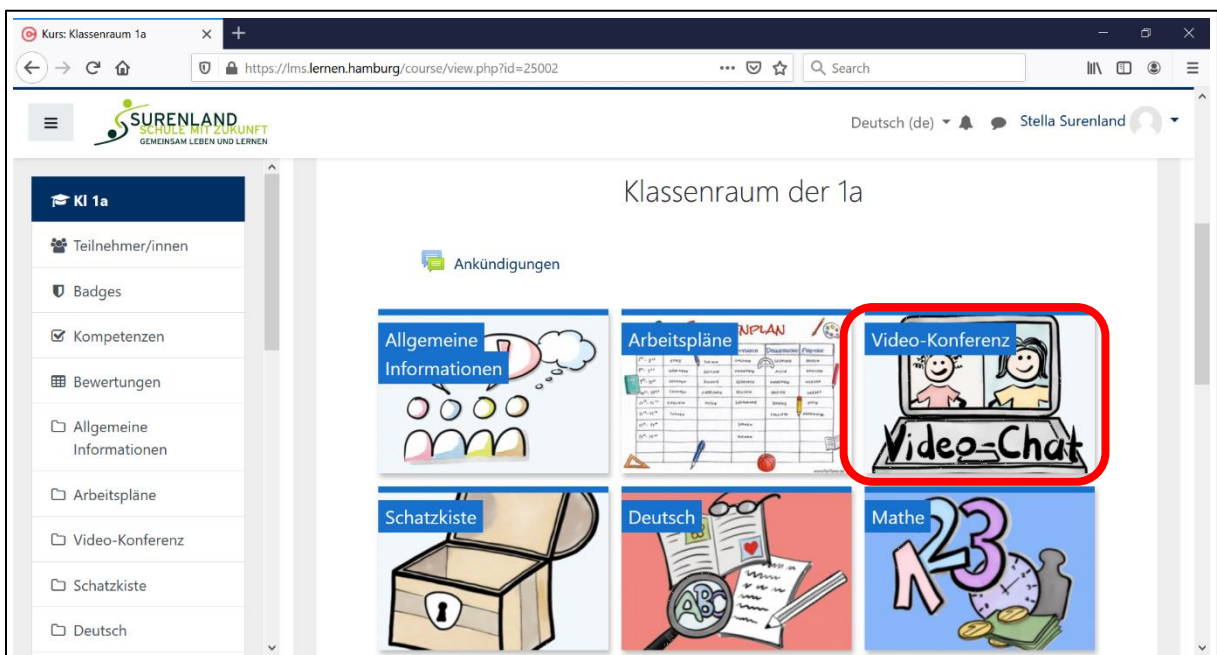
Kurs: Klassenraum 1a

https://lms.lernen.hamburg/course/view.php?id=25002

Search

SURENLAND
SCHULE MIT ZUKUNFT
GEMEINSAM LEBEN UND LERNEN

Deutsch (de)

Stella Surenland

Kl 1a

Teilnehmer/innen

Badges

Kompetenzen

Bewertungen

Allgemeine Informationen

Arbeitspläne

Video-Konferenz

Schatzkiste

Deutsch

Klassenraum der 1a

Ankündigungen

Allgemeine Informationen

Arbeitspläne

NPLAN

Video-Konferenz

Video-Chat

Schatzkiste

Deutsch

ABC

Mathe

123